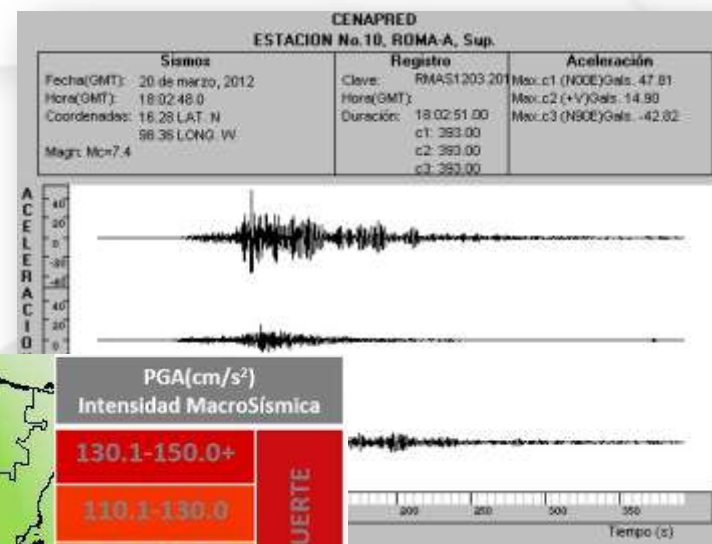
CENAPRED
ESTACION No.10, ROMA-A, Sup.

| Sismos | Registro | Aceleración |
|---|---|---|
| Fecha(GMT): 20 de marzo, 2012<br>Hora(GMT): 18:02:48.0<br>Coordenadas: 16.28 LAT. N<br>98.36 LONG. W<br>Magn: Mc=7.4 | Clave: RMAS1203.201<br>Hora(GMT):<br>Duración: 18:02:51.00<br>c1: 393.00<br>c2: 393.00<br>c3: 393.00 | Max.c1 (N00E)Gals. 47.81<br>Max.c2 (+V)Gals. 14.90<br>Max.c3 (N90E)Gals. -42.82 |

ACELERACIO

40
20
0
-20
-40
40
20
0

PGA(cm/s²)
Intensidad MacroSísmica

130.1-150.0+

110.1-130.0

UERTE

200 250 300 350

Tiempo (s)